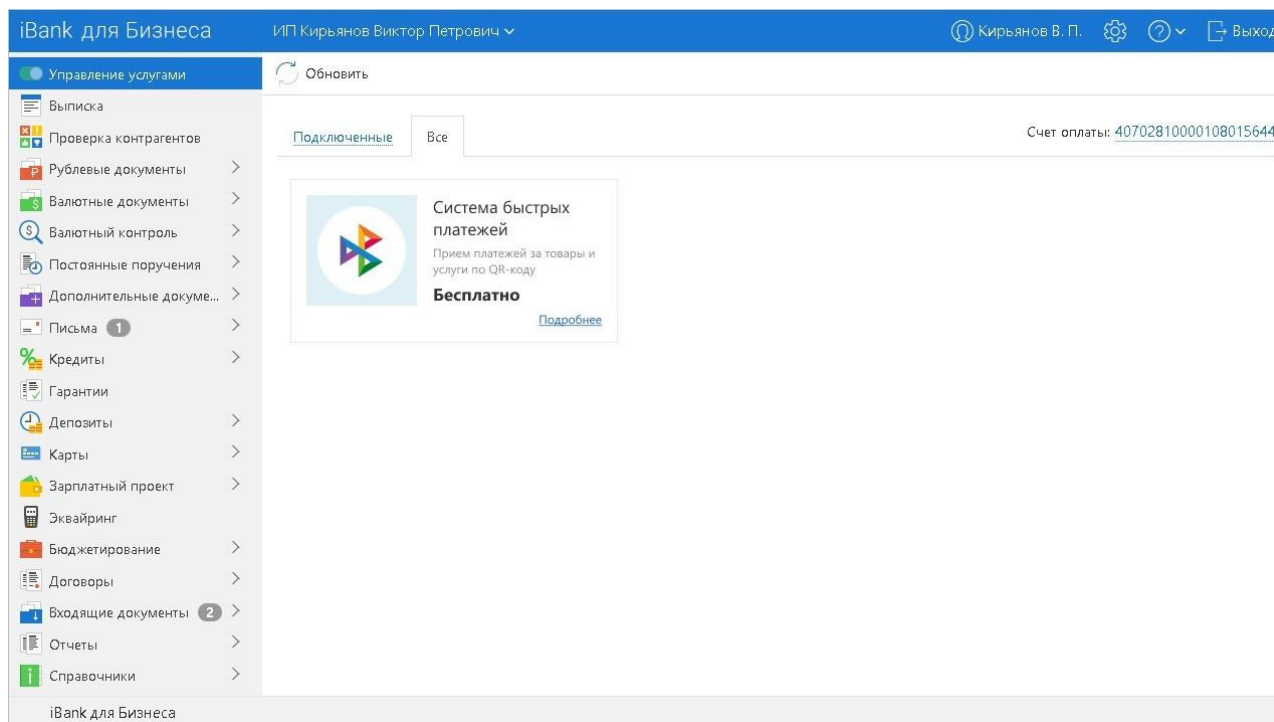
iBank для Бизнеса ИП Кирьянов Виктор Петрович Кирьянов В. П. Выход

Управление услугами
Выписка
Проверка контрагентов
Рублевые документы
Валютные документы
Валютный контроль
Постоянные поручения
Дополнительные докуме...
Письма 1
Кредиты
Гарантии
Депозиты
Карты
Зарплатный проект
Эквайринг
Бюджетирование
Договоры
Входящие документы 2
Отчеты
Справочники

Обновить

Подключенные Все

Счет оплаты: 4070281000010801564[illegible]

Система быстрых платежей
Прием платежей за товары и услуги по QR-коду
Бесплатно
Подробнее

iBank для Бизнеса